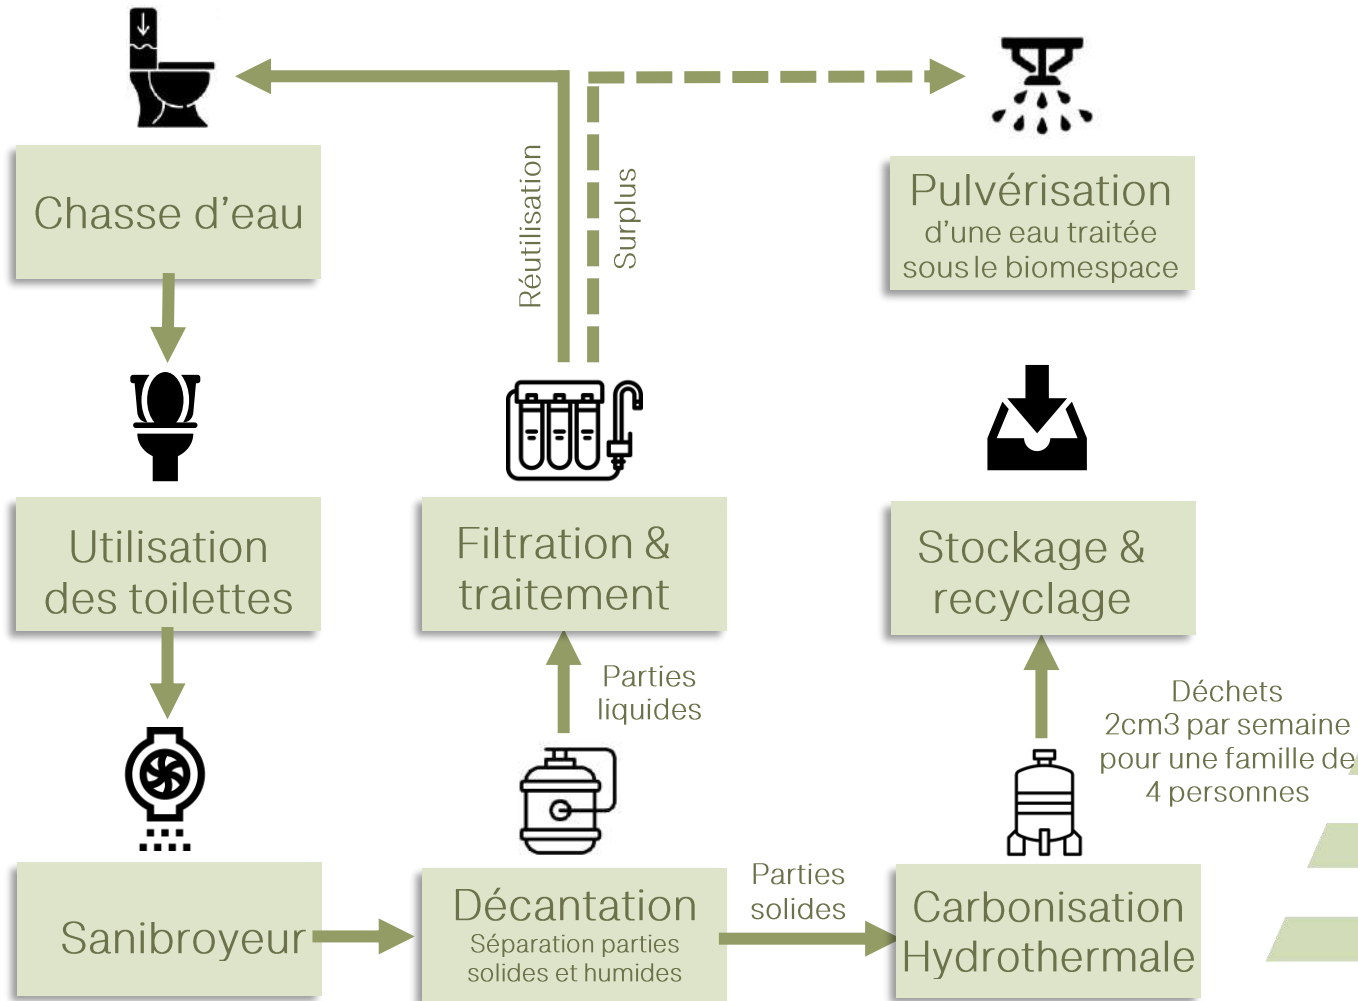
Réutilisation

Surplus

Chasse d'eau

Pulvérisation
d'une eau traitée sous le biomespace

Utilisation des toilettes

Filtration & traitement

Stockage & recyclage

Parties liquides

Déchets
2cm3 par semaine pour une famille de 4 personnes

Sanibroyeur

Décantation
Séparation parties solides et humides

Parties solides

Carbonisation Hydrothermale